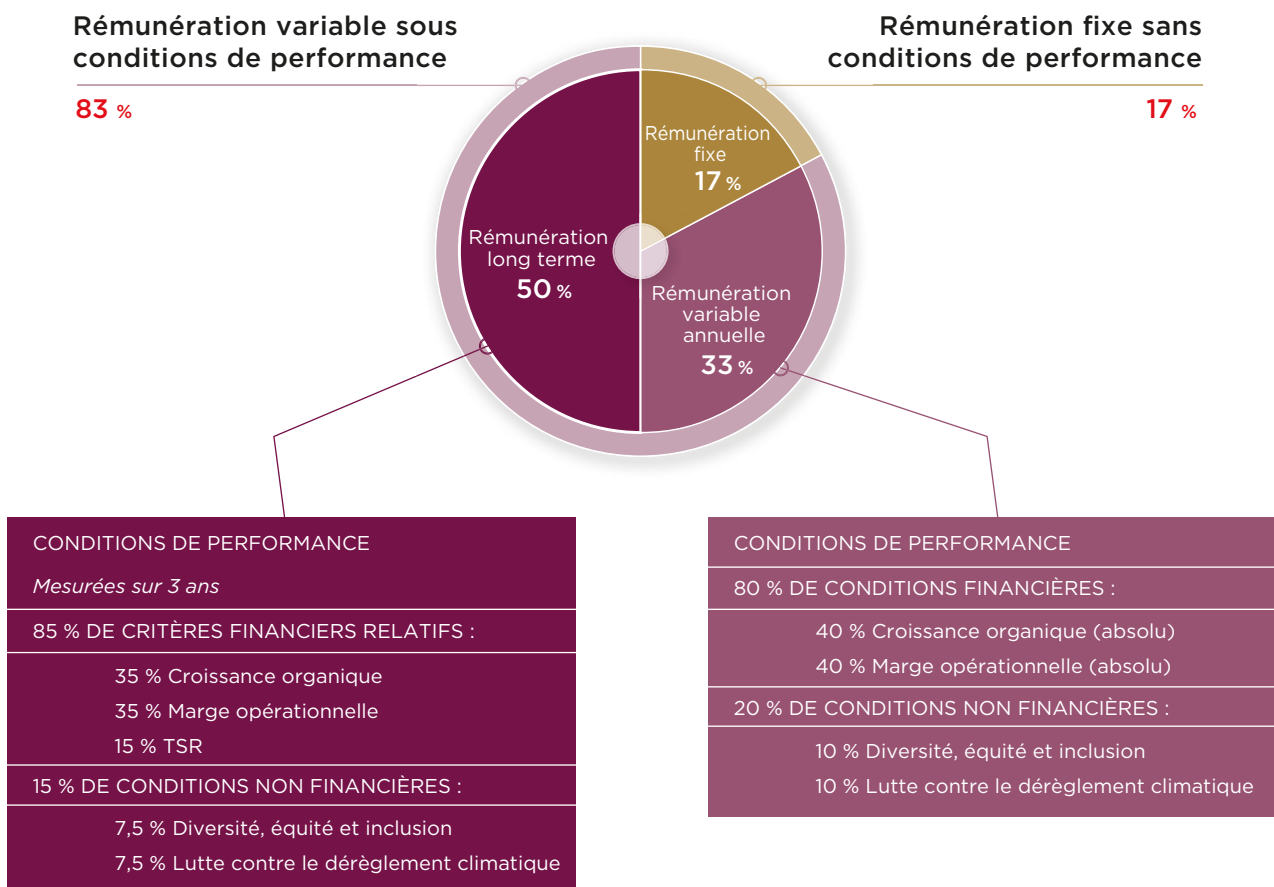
Rémunération variable sous conditions de performance

83 %

Rémunération fixe sans conditions de performance

17 %

Rémunération fixe
17 %

Rémunération long terme
50 %

Rémunération variable annuelle
33 %

CONDITIONS DE PERFORMANCE

*Mesurées sur 3 ans*

85 % DE CRITÈRES FINANCIERS RELATIFS :

35 % Croissance organique

35 % Marge opérationnelle

15 % TSR

15 % DE CONDITIONS NON FINANCIÈRES :

7,5 % Diversité, équité et inclusion

7,5 % Lutte contre le dérèglement climatique

CONDITIONS DE PERFORMANCE

80 % DE CONDITIONS FINANCIÈRES :

40 % Croissance organique (absolu)

40 % Marge opérationnelle (absolu)

20 % DE CONDITIONS NON FINANCIÈRES :

10 % Diversité, équité et inclusion

10 % Lutte contre le dérèglement climatique